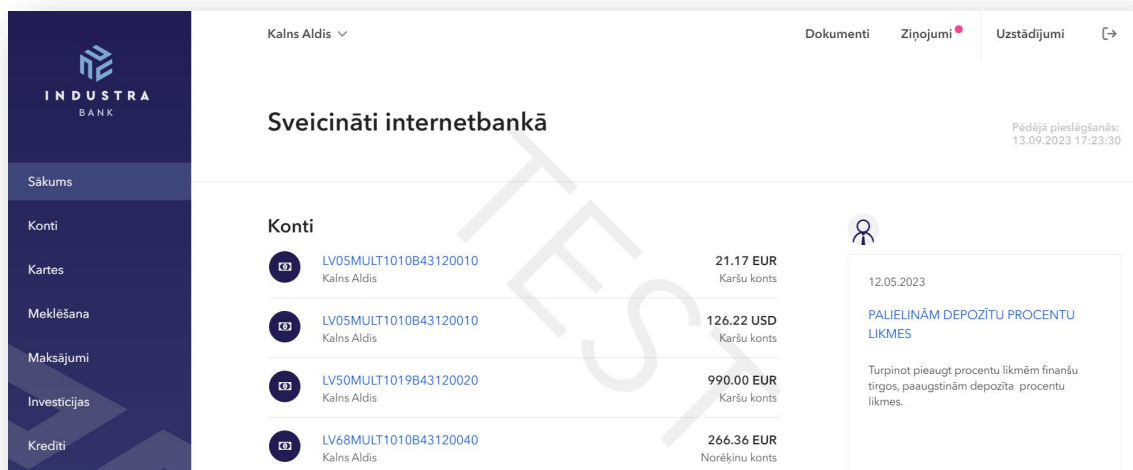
INDUSTRA
BANK

Sākums
Konti
Kartes
Meklēšana
Maksājumi
Investīcijas
Kredīti

Kalns Aldis

Dokumenti
Ziņojumi
Uzstādījumi

Sveicināti internetbankā

Pēdējā pieslēgšanās:
13.09.2023 17:23:30

TEST

Konti

| | |
|---|---|
| LV05MULT1010B43120010<br>Kalns Aldis | 21.17 EUR<br>Karšu konts |
| LV05MULT1010B43120010<br>Kalns Aldis | 126.22 USD<br>Karšu konts |
| LV50MULT1019B43120020<br>Kalns Aldis | 990.00 EUR<br>Karšu konts |
| LV68MULT1010B43120040<br>Kalns Aldis | 266.36 EUR<br>Norēķinu konts |

12.05.2023

PALIELINĀM DEPOZĪTU PROCENTU LIKMES

Turpinot pieaugt procentu likmēm finanšu tirgos, paaugstinām depozīta procentu likmes.